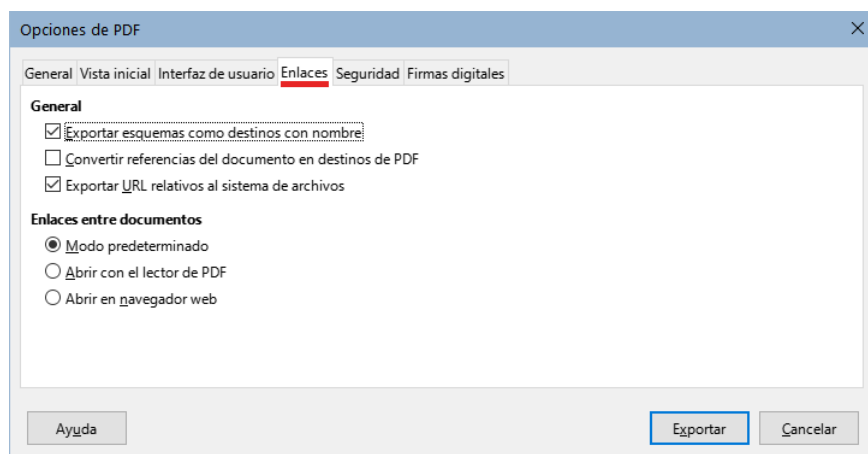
Opciones de PDF

General | Vista inicial | Interfaz de usuario | Enlaces | Seguridad | Firmas digitales

General
☑ Exportar esquemas como destinos con nombre
☐ Convertir referencias del documento en destinos de PDF
☑ Exportar URL relativos al sistema de archivos

Enlaces entre documentos
◉ Modo predeterminado
○ Abrir con el lector de PDF
○ Abrir en navegador web

Ayuda

Exportar

Cancelar